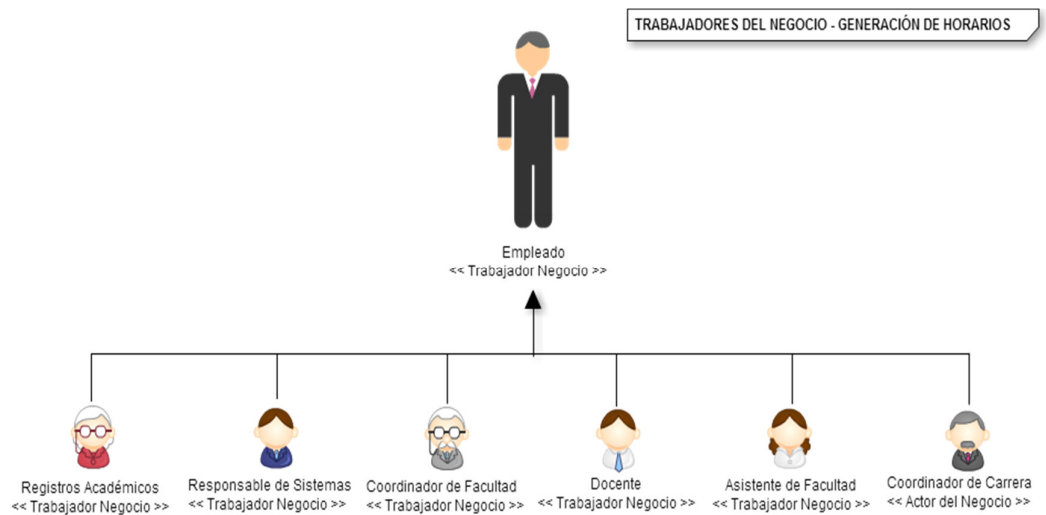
TRABAJADORES DEL NEGOCIO - GENERACIÓN DE HORARIOS

Empleado
<< Trabajador Negocio >>

Registros Académicos
<< Trabajador Negocio >>

Responsable de Sistemas
<< Trabajador Negocio >>

Coordinador de Facultad
<< Trabajador Negocio >>

Docente
<< Trabajador Negocio >>

Asistente de Facultad
<< Trabajador Negocio >>

Coordinador de Carrera
<< Actor del Negocio >>